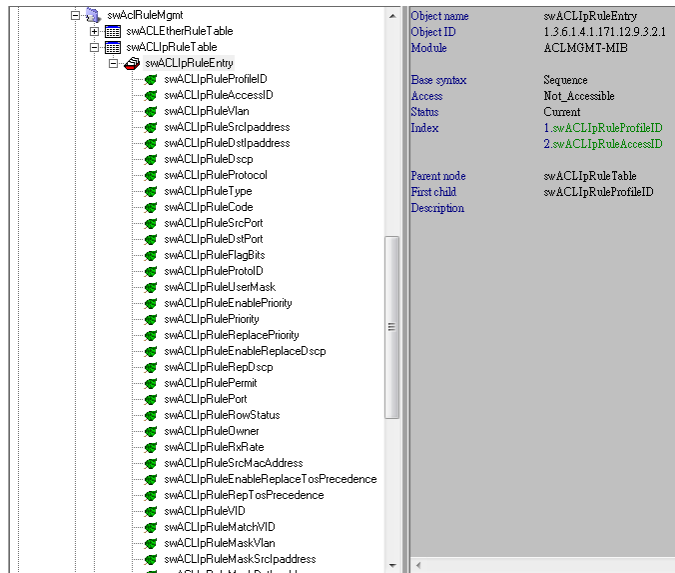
swAclRuleMgmt
swACLEtherRuleTable
swACLIpRuleTable
swACLIpRuleEntry
swACLIpRuleProfileID
swACLIpRuleAccessID
swACLIpRuleVlan
swACLIpRuleSrcIpaddress
swACLIpRuleDstIpaddress
swACLIpRuleDscp
swACLIpRuleProtocol
swACLIpRuleType
swACLIpRuleCode
swACLIpRuleSrcPort
swACLIpRuleDstPort
swACLIpRuleFlagBits
swACLIpRuleProtoID
swACLIpRuleUserMask
swACLIpRuleEnablePriority
swACLIpRulePriority
swACLIpRuleReplacePriority
swACLIpRuleEnableReplaceDscp
swACLIpRuleRepDscp
swACLIpRulePermit
swACLIpRulePort
swACLIpRuleRowStatus
swACLIpRuleOwner
swACLIpRuleRxRate
swACLIpRuleSrcMacAddress
swACLIpRuleEnableReplaceTosPrecedence
swACLIpRuleRepTosPrecedence
swACLIpRuleVID
swACLIpRuleMatchVID
swACLIpRuleMaskVlan
swACLIpRuleMaskSrcIpaddress

| | |
|---|---|
| Object name | swACLIpRuleEntry |
| Object ID | 1.3.6.1.4.1.171.12.9.3.2.1 |
| Module | ACLMGMT-MIB |
| Base syntax | Sequence |
| Access | Not_Accessible |
| Status | Current |
| Index | 1.swACLIpRuleProfileID |
| | 2.swACLIpRuleAccessID |
| Parent node | swACLIpRuleTable |
| First child | swACLIpRuleProfileID |
| Description | |